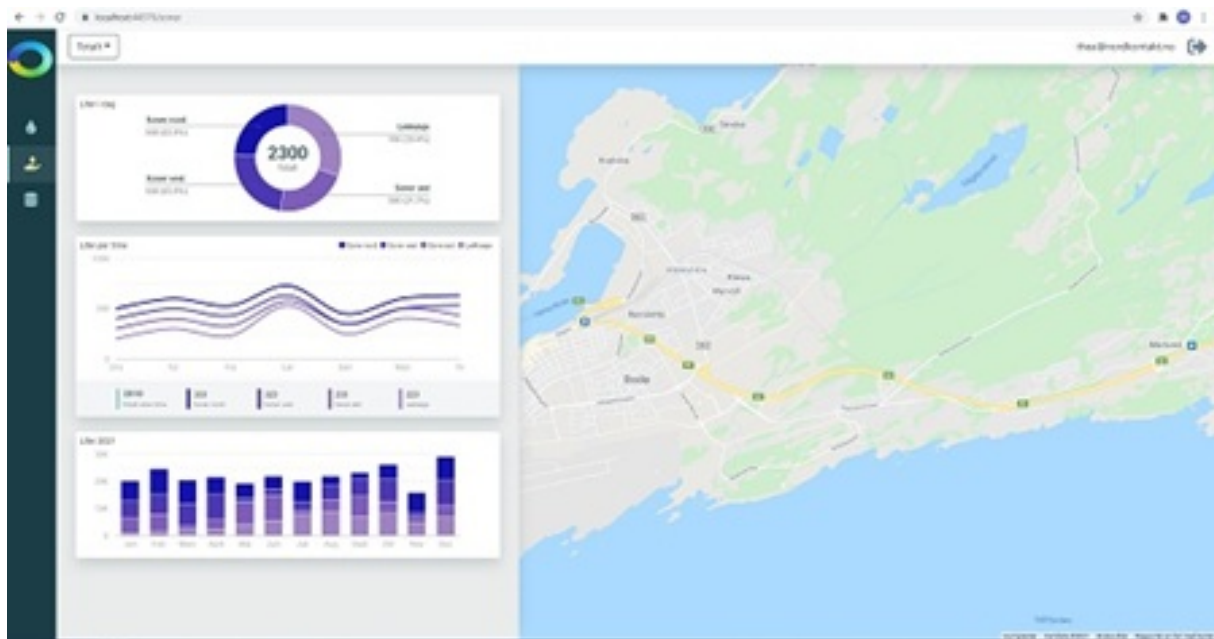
localhost:4070/sone

Totalt

thas@nordkontakt.no

Liter i dag

Sone nord
500 (21.7%)

Lekkasje
500 (21.7%)

2300
Totalt

Sone vest
500 (21.7%)

Sone øst
500 (21.7%)

Liter per time

Sone nord Sone vest Sone øst Lekkasje

1000

500

0

Ons Tor Fre Lør Søn Man Tir

08:00 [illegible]

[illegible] Sone nord

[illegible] Sone vest

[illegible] Sone øst

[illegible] Lekkasje

Liter 2021

30K

20K

10K

0

Jan Feb Mars April Mai Juni Juli Aug Sept Okt Nov Des

Bodø